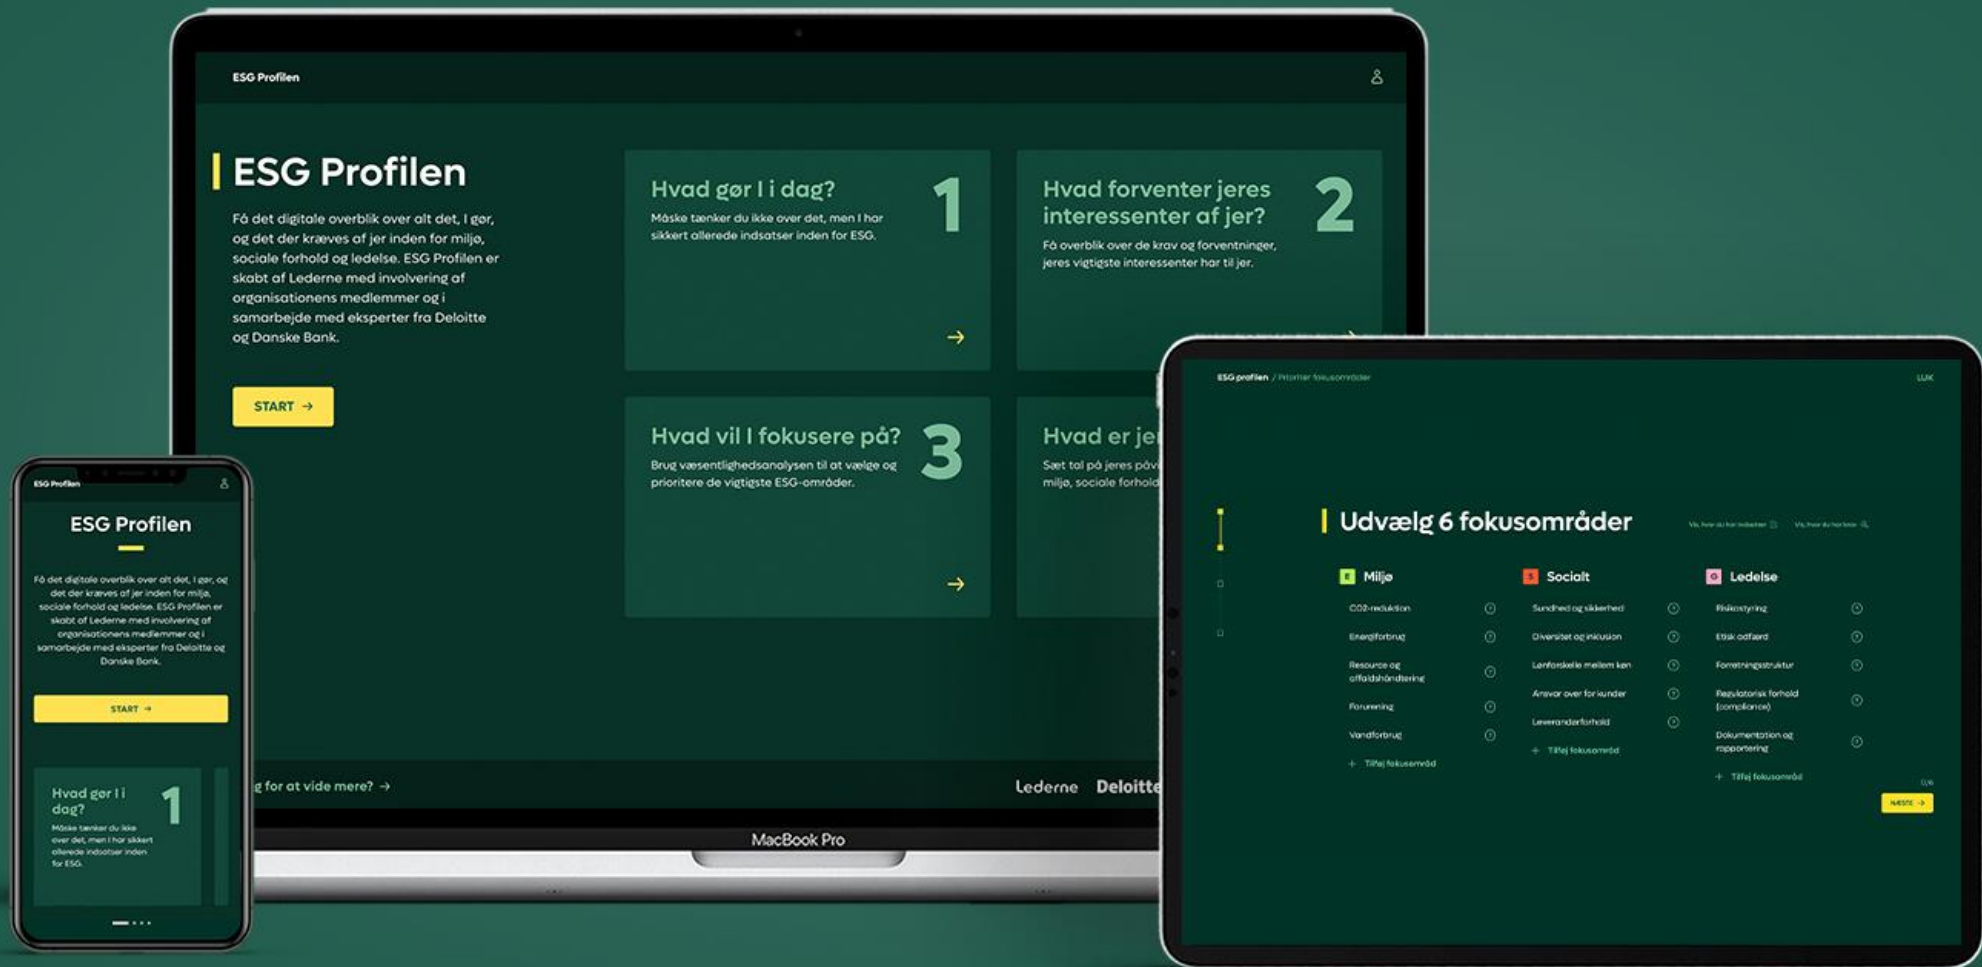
ESG Profilen

ESG Profilen

Få det digitale overblik over alt det, I gør, og det der kræves af jer inden for miljø, sociale forhold og ledelse. ESG Profilen er skabt af Lederne med involvering af organisationens medlemmer og i samarbejde med eksperter fra Deloitte og Danske Bank.

START →

Hvad gør I i dag? 1
Måske tænker du ikke over det, men I har sikkert allerede indsatser inden for ESG.
→

Hvad forventer jeres interessenter af jer? 2
Få overblik over de krav og forventninger, jeres vigtigste interessenter har til jer.

Hvad vil I fokusere på? 3
Brug væsentlighedsanalysen til at vælge og prioritere de vigtigste ESG-områder.
→

Hvad er je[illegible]
Sæt tal på jeres påv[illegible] miljø, sociale forhold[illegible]

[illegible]g for at vide mere? →

Lederne Deloitte

MacBook Pro

ESG Profilen

ESG Profilen

Få det digitale overblik over alt det, I gør, og det der kræves af jer inden for miljø, sociale forhold og ledelse. ESG Profilen er skabt af Lederne med involvering af organisationens medlemmer og i samarbejde med eksperter fra Deloitte og Danske Bank.

START →

Hvad gør I i dag? 1
Måske tænker du ikke over det, men I har sikkert allerede indsatser inden for ESG.

ESG profilen / Prioriter fokusområder
LUK

Udvælg 6 fokusområder

E Miljø
CO2-reduktion
Energiforbrug
Resource og affaldshåndtering
Forurening
Vandforbrug
+ Tilføj fokusområd

S Socialt
Sundhed og sikkerhed
Diversitet og inklusion
Lønforskelle mellem køn
Ansvar over for kunder
Leverandørforhold
+ Tilføj fokusområd

G Ledelse
Risikostyring
Etisk adfærd
Forretningsstruktur
Regulatorisk forhold (compliance)
Dokumentation og rapportering
+ Tilføj fokusområd

NÆSTE →